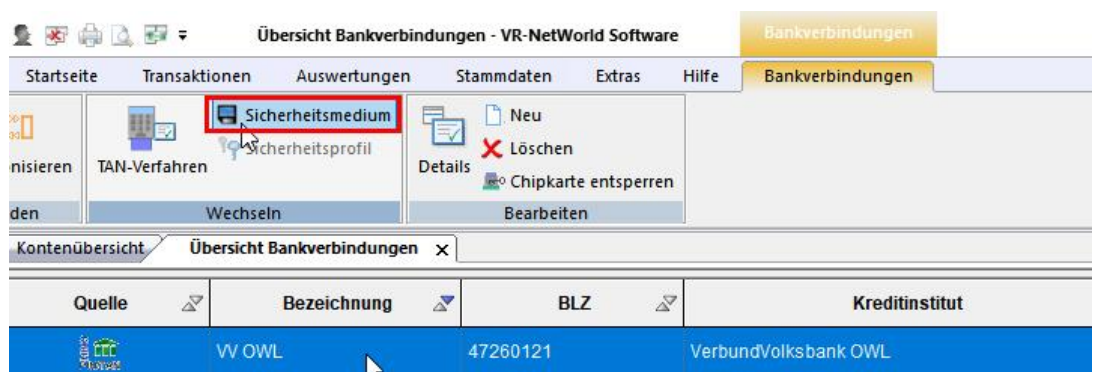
Übersicht Bankverbindungen - VR-NetWorld Software

Bankverbindungen

Startseite Transaktionen Auswertungen Stammdaten Extras Hilfe Bankverbindungen

nisieren

TAN-Verfahren

Sicherheitsmedium

Sicherheitsprofil

Details

Neu

Löschen

Chipkarte entsperren

den

Wechseln

Bearbeiten

Kontenübersicht

Übersicht Bankverbindungen ×

| Quelle | Bezeichnung | BLZ | Kreditinstitut |
|---|---|---|---|
| | VV OWL | 47260121 | VerbundVolksbank OWL |